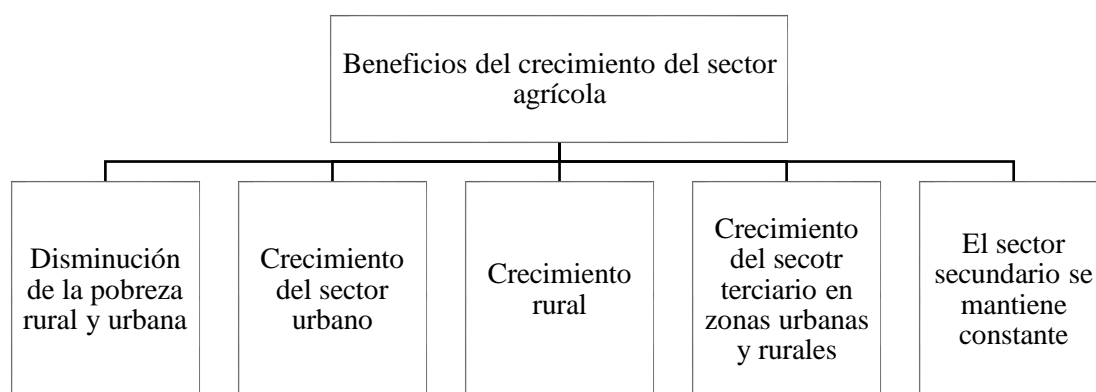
Beneficios del crecimiento del sector agrícola

Disminución de la pobreza rural y urbana

Crecimiento del sector urbano

Crecimiento rural

Crecimiento del secotr terciario en zonas urbanas y rurales

El sector secundario se mantiene constante